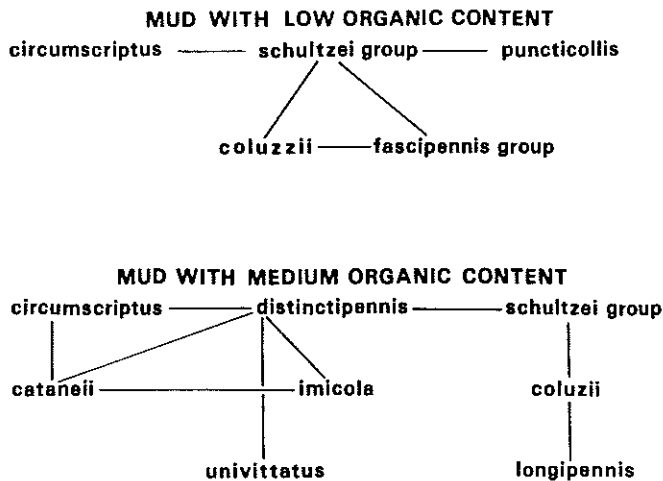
MUD WITH LOW ORGANIC CONTENT

circumscriptus schultzei group puncticollis

coluzzii fascipennis group

MUD WITH MEDIUM ORGANIC CONTENT

circumscriptus distinctipennis schultzei group

cataneii imicola coluzii

univittatus longipennis